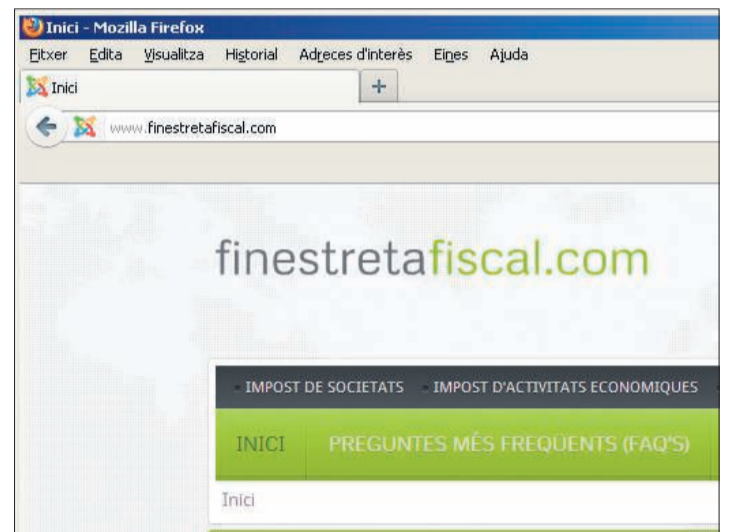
Inici - Mozilla Firefox

Fitxer Edita Visualitza Historial Adreces d'interès Eines Ajuda

Inici +

www.finestretafiscal.com

finestretafiscal.com

IMPOST DE SOCIETATS IMPOST D'ACTIVITATS ECONOMIQUES

INICI PREGUNTES MÉS FREQÜENTS (FAQ'S)

Inici